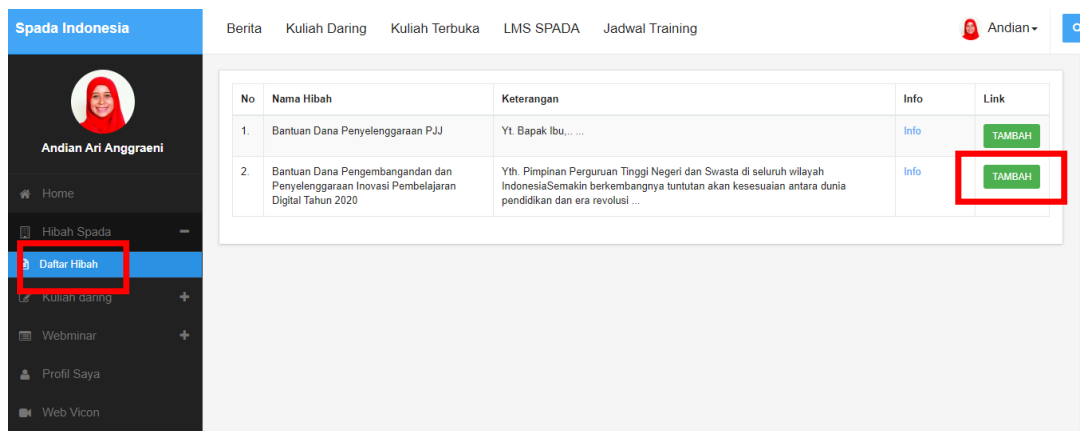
Spada Indonesia

Berita Kuliah Daring Kuliah Terbuka LMS SPADA Jadwal Training

Andian

Andian Ari Anggraeni

Home

Hibah Spada

Daftar Hibah

Kuliah daring

Webminar

Profil Saya

Web Vicon

| No | Nama Hibah | Keterangan | Info | Link |
|---|---|---|---|---|
| 1. | Bantuan Dana Penyelenggaraan PJJ | Yt. Bapak Ibu,.. ... | Info | TAMBAH |
| 2. | Bantuan Dana Pengembangandan dan Penyelenggaraan Inovasi Pembelajaran Digital Tahun 2020 | Yth. Pimpinan Perguruan Tinggi Negeri dan Swasta di seluruh wilayah IndonesiaSemakin berkembangnya tuntutan akan kesesuaian antara dunia pendidikan dan era revolusi ... | Info | TAMBAH |